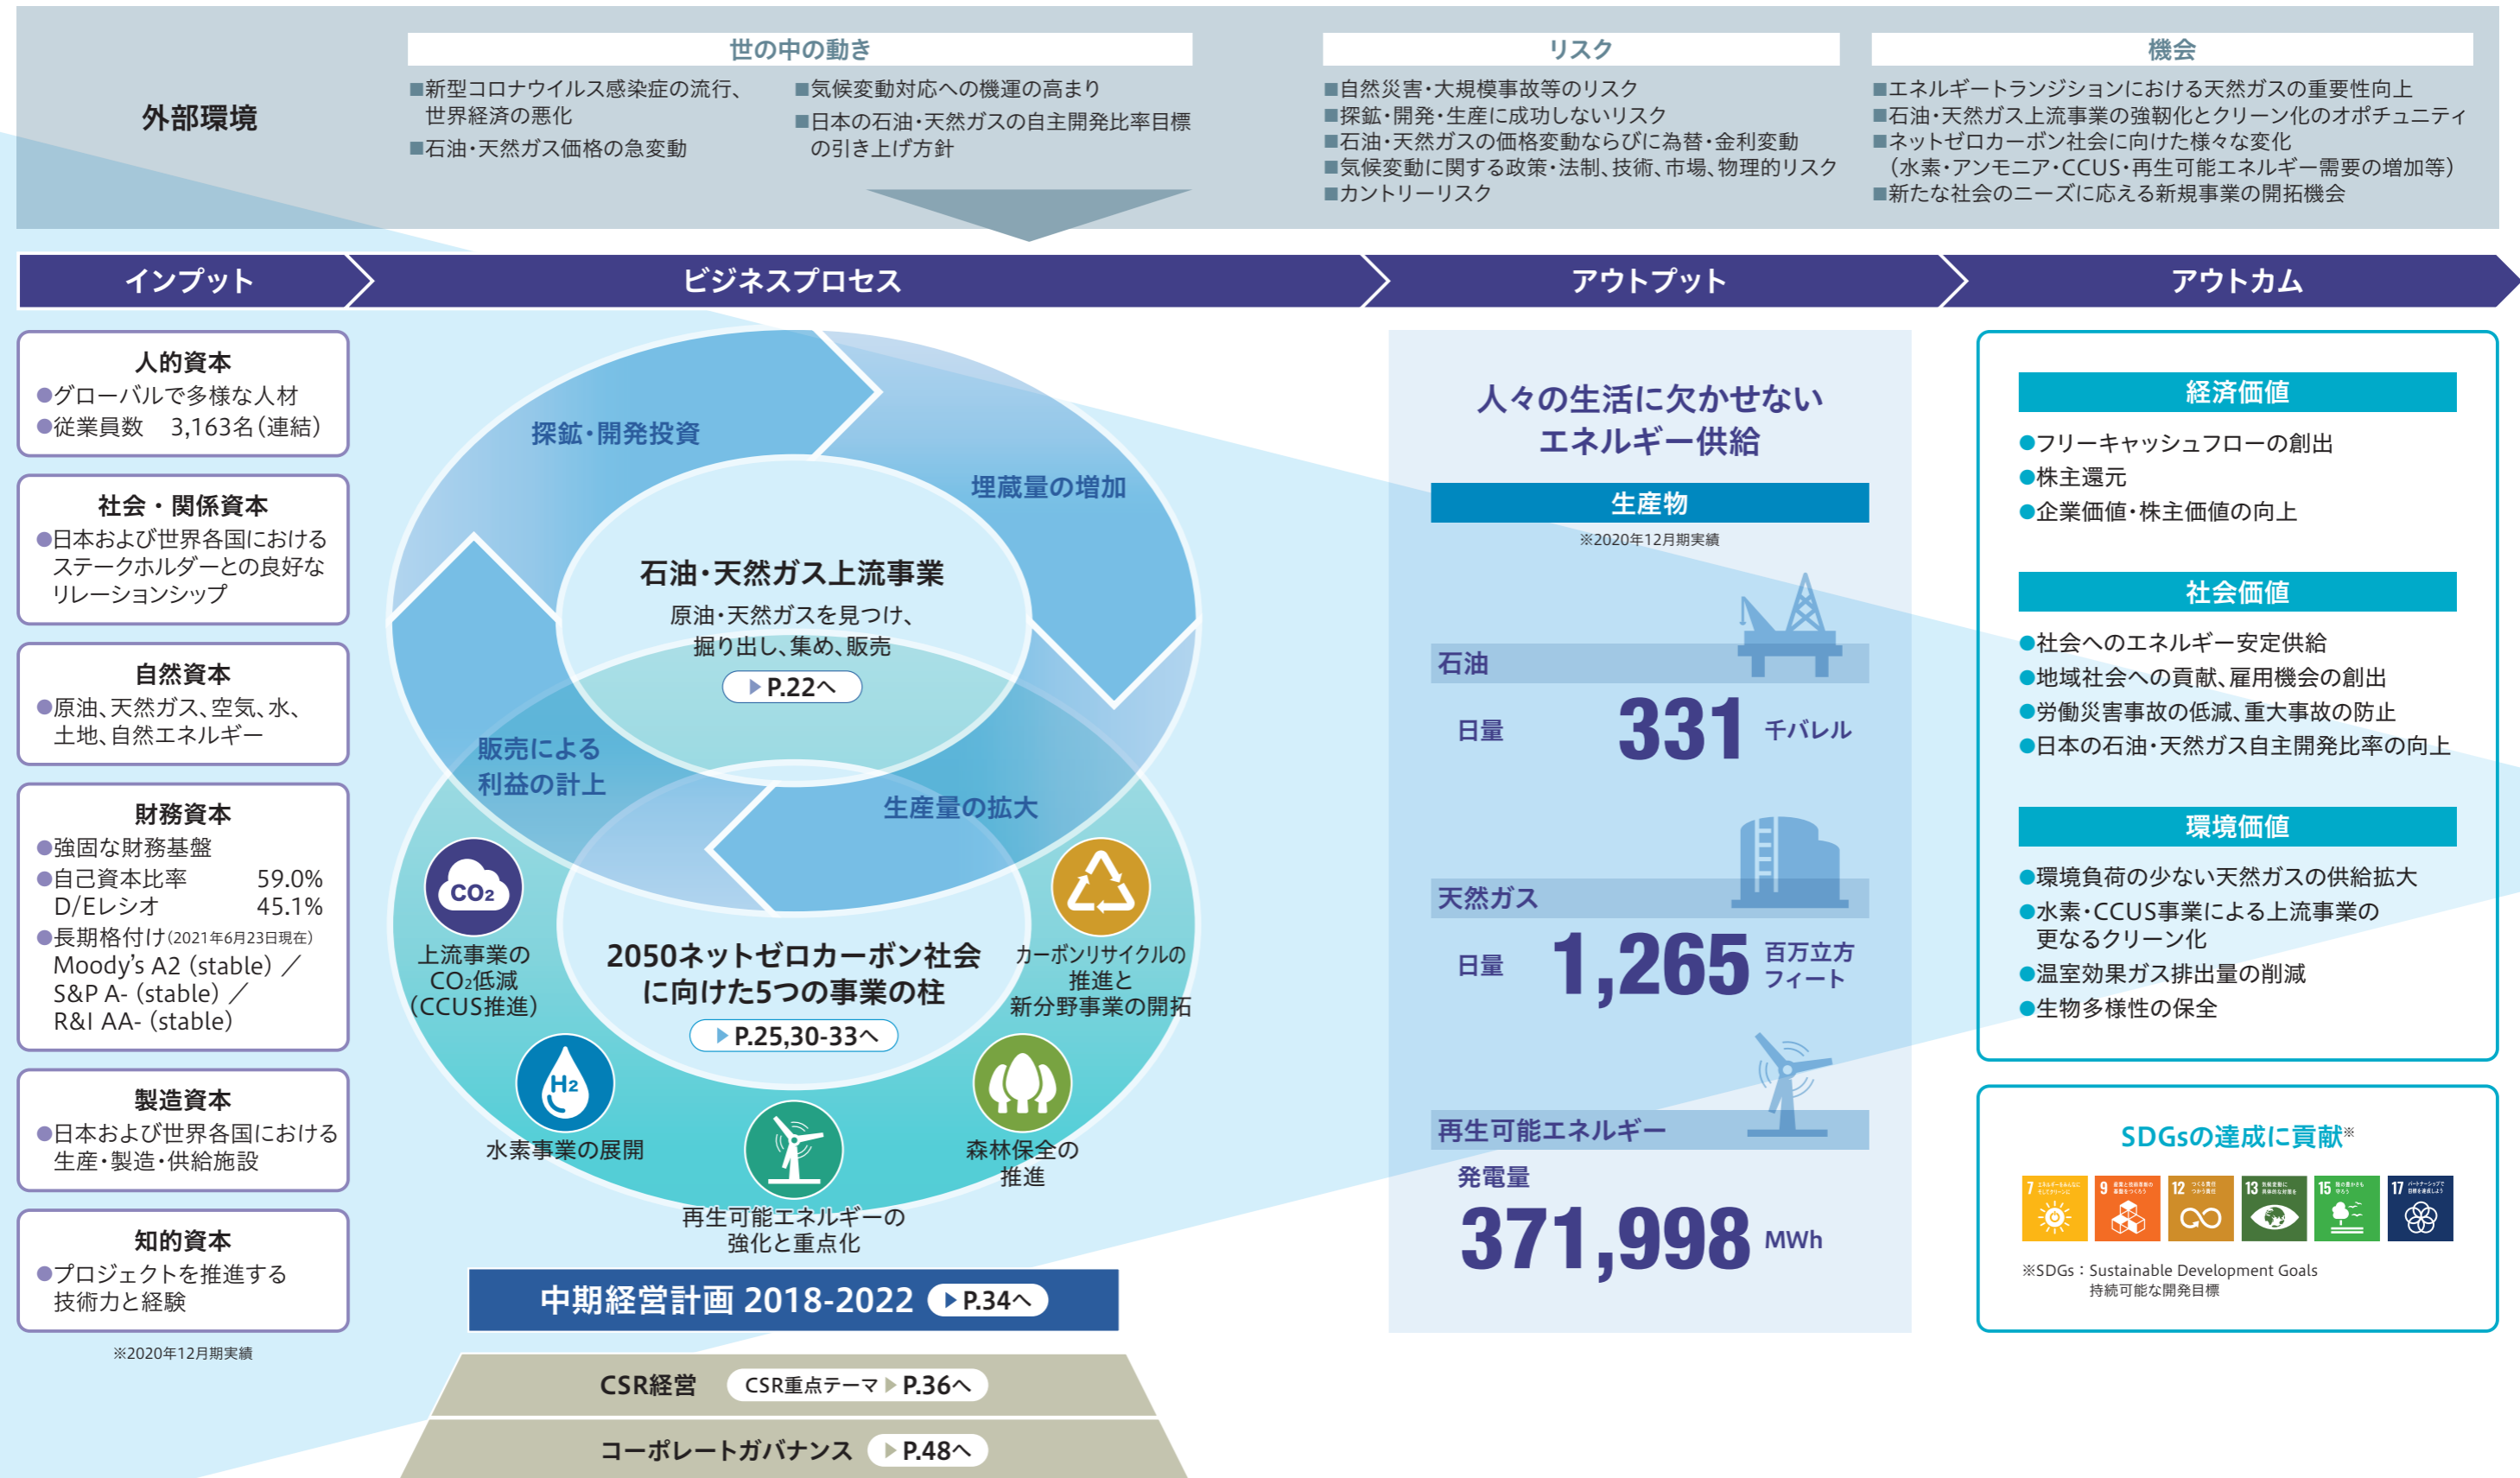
外部環境

世の中の動き
■新型コロナウイルス感染症の流行、世界経済の悪化
■石油・天然ガス価格の急変動
■気候変動対応への機運の高まり
■日本の石油・天然ガスの自主開発比率目標の引き上げ方針

リスク
■自然災害・大規模事故等のリスク
■探鉱・開発・生産に成功しないリスク
■石油・天然ガスの価格変動ならびに為替・金利変動
■気候変動に関する政策・法制、技術、市場、物理的リスク
■カントリーリスク

機会
■エネルギートランジションにおける天然ガスの重要性向上
■石油・天然ガス上流事業の強靭化とクリーン化のオポチュニティ
■ネットゼロカーボン社会に向けた様々な変化（水素・アンモニア・CCUS・再生可能エネルギー需要の増加等）
■新たな社会のニーズに応える新規事業の開拓機会

インプット
ビジネスプロセス
アウトプット
アウトカム

人的資本
●グローバルで多様な人材
●従業員数　3,163名（連結）

社会・関係資本
●日本および世界各国におけるステークホルダーとの良好なリレーションシップ

自然資本
●原油、天然ガス、空気、水、土地、自然エネルギー

財務資本
●強固な財務基盤
●自己資本比率　59.0%
D/Eレシオ　45.1%
●長期格付け(2021年6月23日現在)
Moody's A2 (stable) ／
S&P A- (stable) ／
R&I AA- (stable)

製造資本
●日本および世界各国における生産・製造・供給施設

知的資本
●プロジェクトを推進する技術力と経験

※2020年12月期実績

探鉱・開発投資
埋蔵量の増加
石油・天然ガス上流事業
原油・天然ガスを見つけ、掘り出し、集め、販売
P.22へ
販売による利益の計上
生産量の拡大
$CO_2$
上流事業の$CO_2$低減（CCUS推進）
2050ネットゼロカーボン社会に向けた5つの事業の柱
P.25,30-33へ
カーボンリサイクルの推進と新分野事業の開拓
$H_2$
水素事業の展開
再生可能エネルギーの強化と重点化
森林保全の推進
中期経営計画 2018-2022 P.34へ
CSR経営　CSR重点テーマ P.36へ
コーポレートガバナンス P.48へ

人々の生活に欠かせないエネルギー供給
生産物
※2020年12月期実績
石油
日量　331 千バレル
天然ガス
日量　1,265 百万立方フィート
再生可能エネルギー
発電量
371,998 MWh

経済価値
●フリーキャッシュフローの創出
●株主還元
●企業価値・株主価値の向上

社会価値
●社会へのエネルギー安定供給
●地域社会への貢献、雇用機会の創出
●労働災害事故の低減、重大事故の防止
●日本の石油・天然ガス自主開発比率の向上

環境価値
●環境負荷の少ない天然ガスの供給拡大
●水素・CCUS事業による上流事業の更なるクリーン化
●温室効果ガス排出量の削減
●生物多様性の保全

SDGsの達成に貢献※
7 9 12 13 15 17
※SDGs：Sustainable Development Goals
持続可能な開発目標